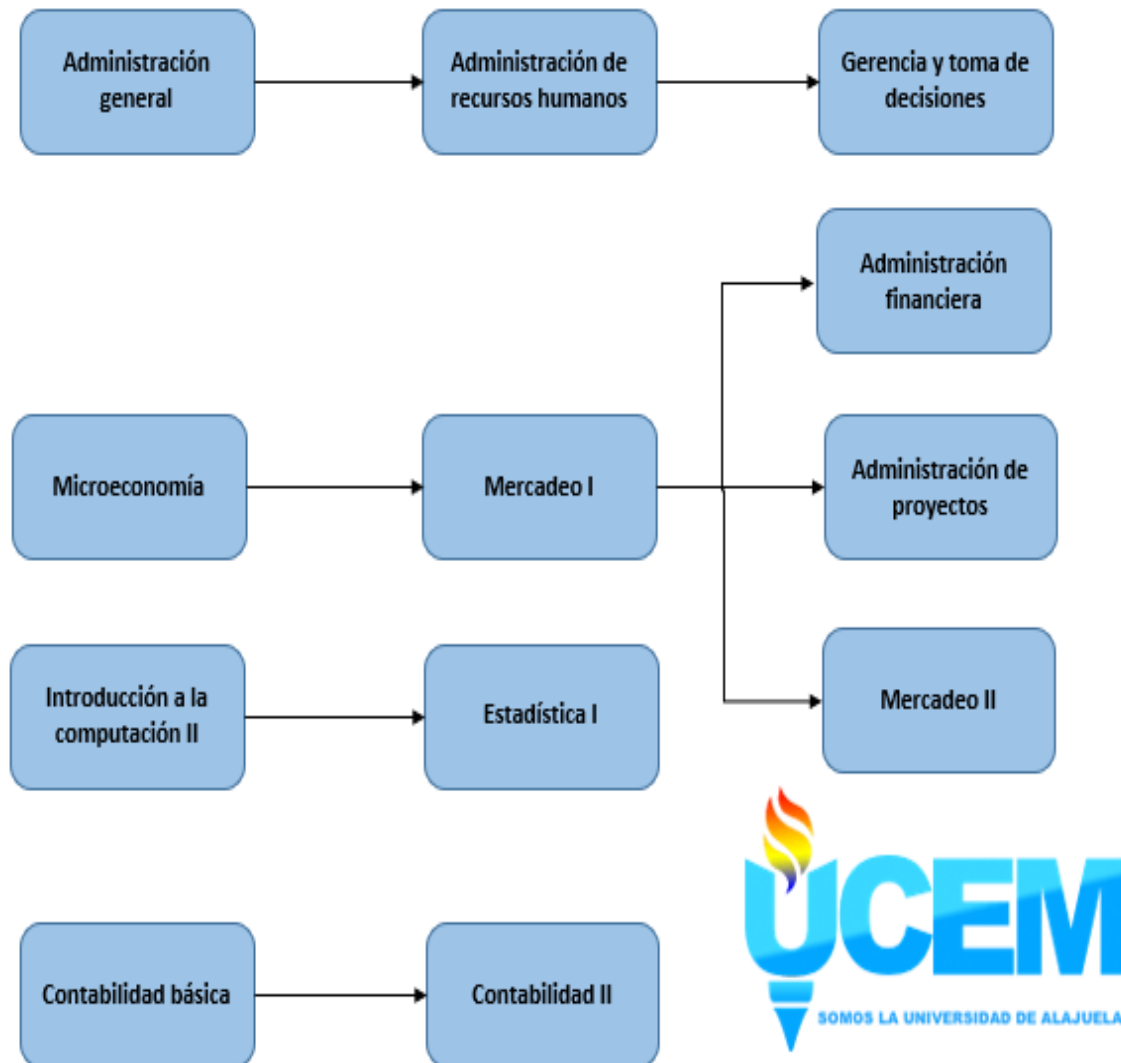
Administración general

Administración de recursos humanos

Gerencia y toma de decisiones

Administración financiera

Microeconomía

Mercadeo I

Administración de proyectos

Introducción a la computación II

Estadística I

Mercadeo II

Contabilidad básica

Contabilidad II

UCEM
SOMOS LA UNIVERSIDAD DE ALAJUELA